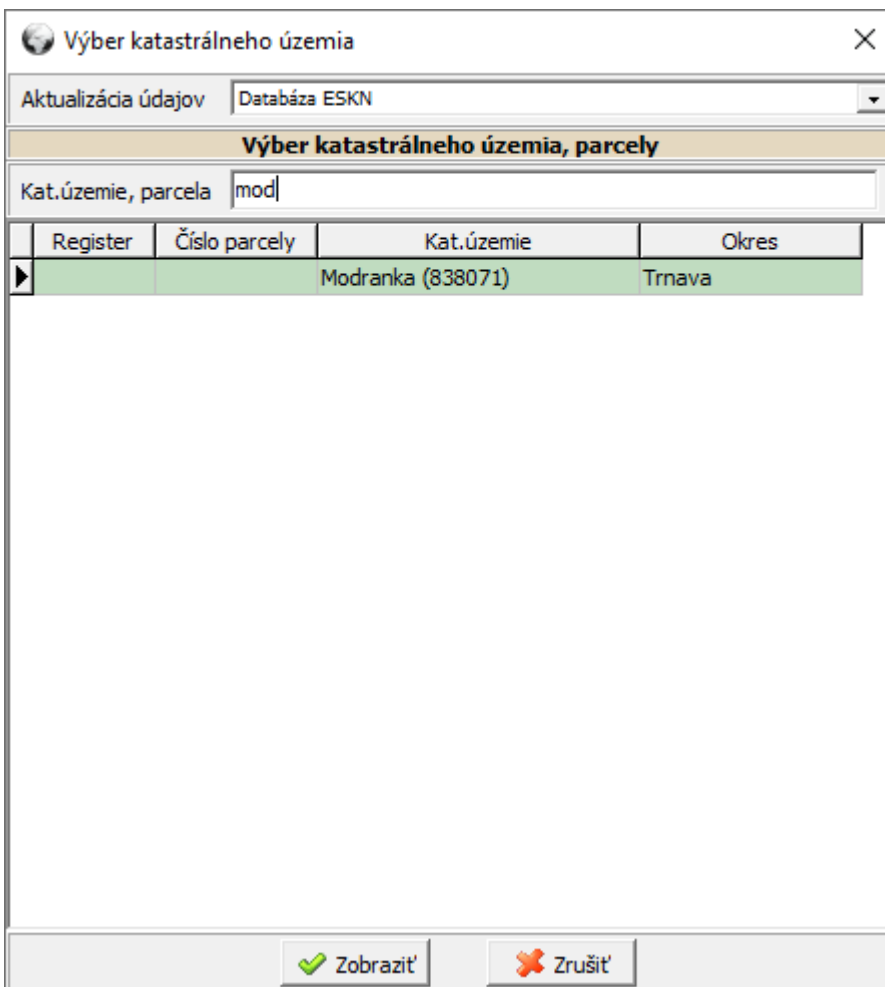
Výber katastrálneho územia

Aktualizácia údajov Databáza ESKN

Výber katastrálneho územia, parcely

Kat.územie, parcela mod

| Register | Číslo parcely | Kat.územie | Okres |
|---|---|---|---|
| | | Modranka (838071) | Trnava |

Zobraziť Zrušiť